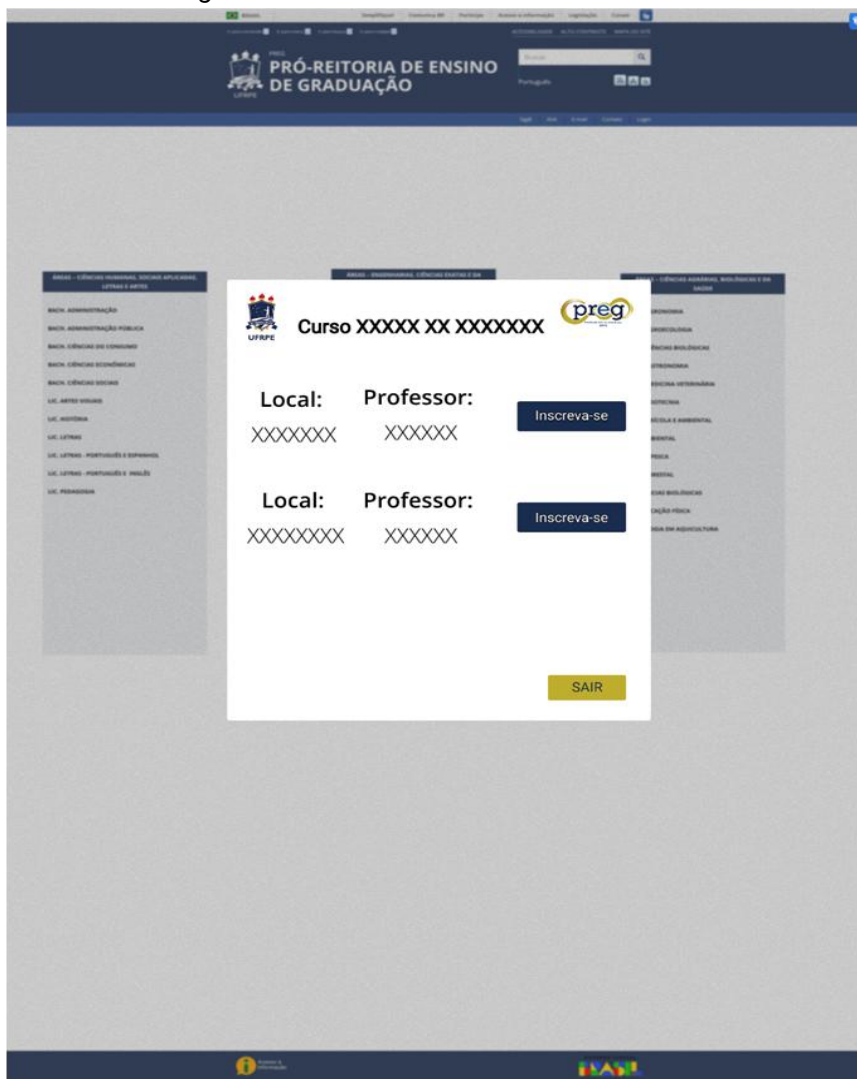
BRASIL

PREG
PRÓ-REITORIA DE ENSINO DE GRADUAÇÃO
UFRPE

Buscar
Português

ÁREAS - CIÊNCIAS HUMANAS, SOCIAIS APLICADAS, LETRAS E ARTES

BACH. ADMINISTRAÇÃO
BACH. ADMINISTRAÇÃO PÚBLICA
BACH. CIÊNCIAS DO CONSUMO
BACH. CIÊNCIAS ECONÔMICAS
BACH. CIÊNCIAS SOCIAIS
LIC. ARTES VISUAIS
LIC. HISTÓRIA
LIC. LETRAS
LIC. LETRAS - PORTUGUÊS E ESPANHOL
LIC. LETRAS - PORTUGUÊS E INGLÊS
LIC. PEDAGOGIA

UFRPE
Curso XXXXX XX XXXXXXX
preg

Local:
XXXXXXX
Professor:
XXXXXX
Inscreva-se

Local:
XXXXXXXX
Professor:
XXXXXX
Inscreva-se

SAIR

BRASIL